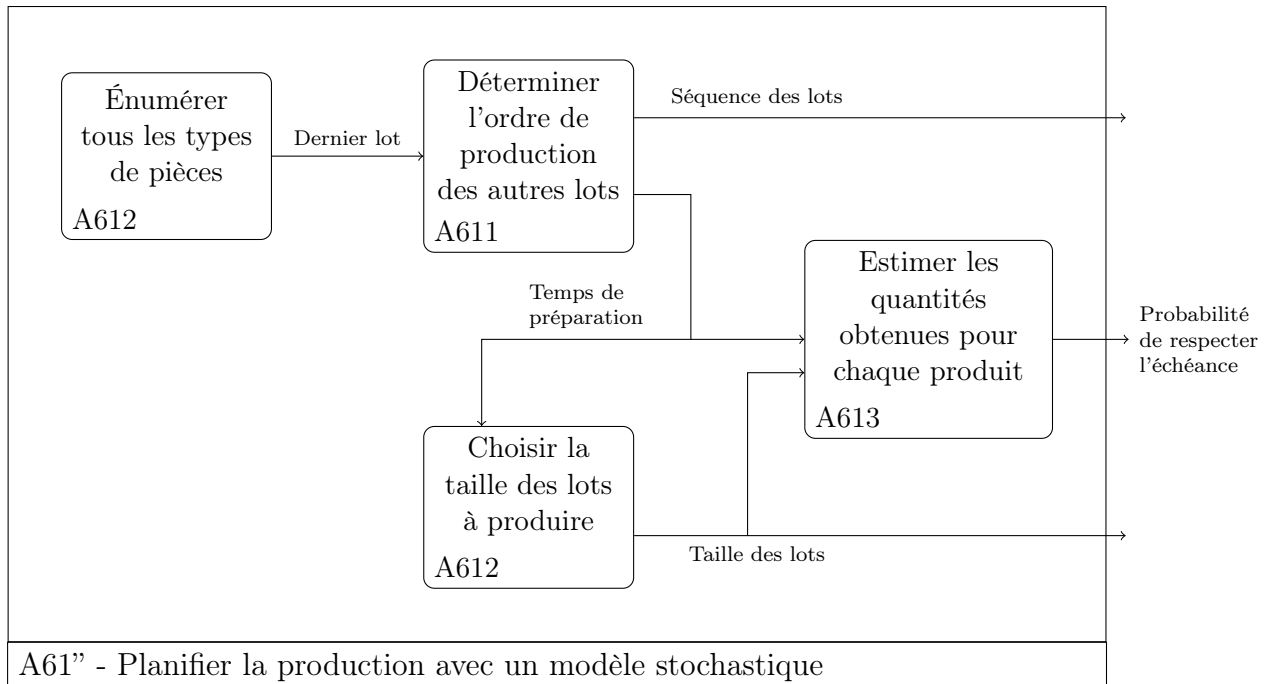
Énumérer tous les types de pièces
A612

Dernier lot

Déterminer l'ordre de production des autres lots
A611

Séquence des lots

Temps de préparation

Estimer les quantités obtenues pour chaque produit
A613

Probabilité de respecter l'échéance

Choisir la taille des lots à produire
A612

Taille des lots

A61" - Planifier la production avec un modèle stochastique